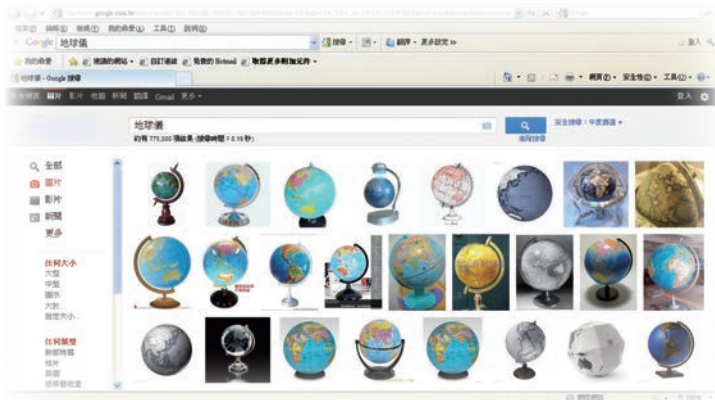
檔案(F) 編輯(E) 檢視(V) 我的最愛(A) 工具(T) 說明(H)

Google 地球儀

搜尋 翻譯 更多設定 »

登入

我的最愛 建議的網站 自訂連結 免費的 Hotmail 取得更多附加元件

地球儀 - Google 搜尋

網頁(P) 安全性(S) 工具(O)

網頁 圖片 影片 地圖 新聞 翻譯 Gmail 更多

登入

地球儀

約有 775,000 項結果 (搜尋時間：0.15 秒)

安全搜尋：中度篩選

進階搜尋

全部

圖片

影片

新聞

更多

任何大小

大型

中型

圖示

大於...

指定大小...

任何類型

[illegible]

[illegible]

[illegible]

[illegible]